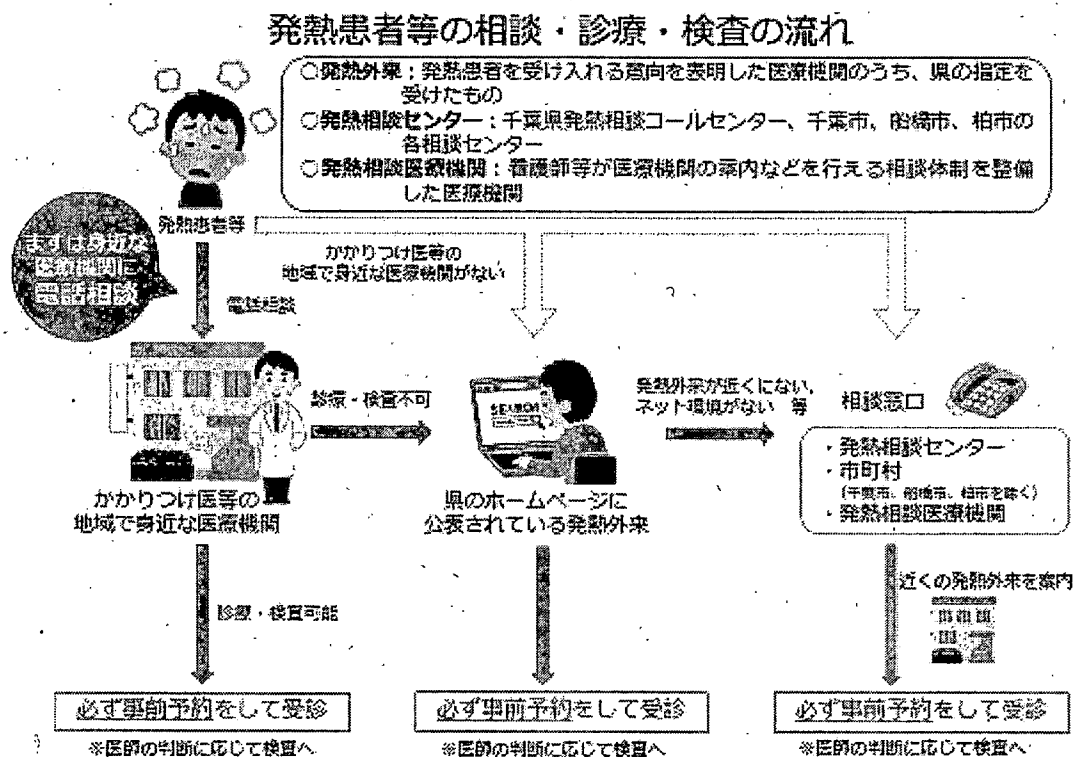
発熱患者等の相談・診療・検査の流れ

○発熱外来：発熱患者を受け入れる意向を表明した医療機関のうち、県の指定を受けたもの
○発熱相談センター：千葉県発熱相談コールセンター、千葉市、船橋市、柏市の各相談センター
○発熱相談医療機関：看護師等が医療機関の案内などを行える相談体制を整備した医療機関

発熱患者等

まずは身近な医療機関に電話相談

電話相談

かかりつけ医等の地域で身近な医療機関がない

診療・検査不可

SEARCH

発熱外来が近くにない、ネット環境がない 等

相談窓口

・発熱相談センター
・市町村
（千葉市、船橋市、柏市を除く）
・発熱相談医療機関

かかりつけ医等の地域で身近な医療機関

県のホームページに公表されている発熱外来

診療・検査可能

近くの発熱外来を案内

必ず事前予約をして受診
※医師の判断に応じて検査へ

必ず事前予約をして受診
※医師の判断に応じて検査へ

必ず事前予約をして受診
※医師の判断に応じて検査へ